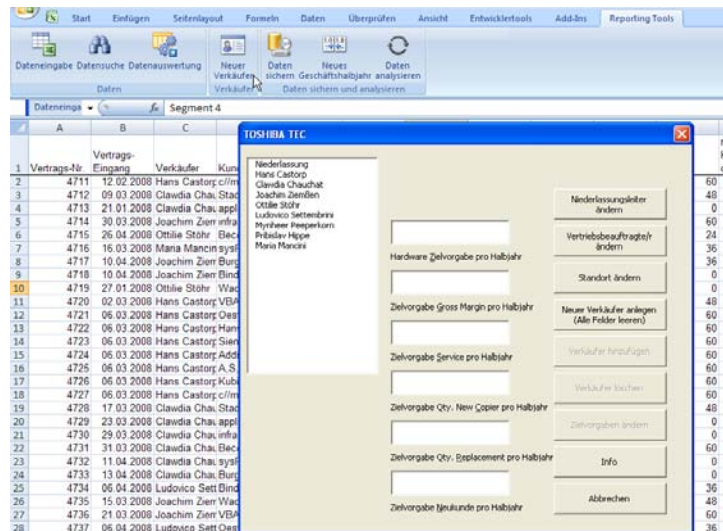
Start Einfügen Seitenlayout Formeln Daten Überprüfen Ansicht Entwicklertools Add-Ins Reporting Tools

Dateneingabe Datensuche Datenauswertung
Daten
Neuer Verkäufer
Verkäufer
Daten sichern
Neues Geschäftshalbjahr
Daten analysieren
Daten sichern und analysieren

Dateneinga $f_x$ Segment 4

| | A | B | C | |
|---|---|---|---|---|
| 1 | Vertrags-Nr. | Vertrags-Eingang | Verkäufer | Kun |
| 2 | 4711 | 12.02.2008 | Hans Castorp | c//m |
| 3 | 4712 | 09.03.2008 | Clawdia Chau | Stad |
| 4 | 4713 | 21.01.2008 | Clawdia Chau | appl |
| 5 | 4714 | 30.03.2008 | Joachim Ziem | infra |
| 6 | 4715 | 26.04.2008 | Ottilie Stöhr | Bec |
| 7 | 4716 | 16.03.2008 | Maria Mancini | sysl |
| 8 | 4717 | 10.04.2008 | Joachim Ziem | Burg |
| 9 | 4718 | 10.04.2008 | Joachim Ziem | Bind |
| 10 | 4719 | 27.01.2008 | Ottilie Stöhr | Wac |
| 11 | 4720 | 02.03.2008 | Hans Castorp | VBA |
| 12 | 4721 | 06.03.2008 | Hans Castorp | Oes |
| 13 | 4722 | 06.03.2008 | Hans Castorp | Han |
| 14 | 4723 | 06.03.2008 | Hans Castorp | Sien |
| 15 | 4724 | 06.03.2008 | Hans Castorp | Add |
| 16 | 4725 | 06.03.2008 | Hans Castorp | A.S. |
| 17 | 4726 | 06.03.2008 | Hans Castorp | Kub |
| 18 | 4727 | 06.03.2008 | Hans Castorp | c//m |
| 19 | 4728 | 17.03.2008 | Clawdia Chau | Stad |
| 20 | 4729 | 23.03.2008 | Clawdia Chau | appl |
| 21 | 4730 | 29.03.2008 | Clawdia Chau | infra |
| 22 | 4731 | 31.03.2008 | Clawdia Chau | Bec |
| 23 | 4732 | 11.04.2008 | Clawdia Chau | sysl |
| 24 | 4733 | 13.04.2008 | Clawdia Chau | Burg |
| 25 | 4734 | 06.04.2008 | Ludovico Sett | Bind |
| 26 | 4735 | 15.03.2008 | Joachim Ziem | Wac |
| 27 | 4736 | 21.03.2008 | Joachim Ziem | VBA |
| 28 | 4737 | 06.04.2008 | Ludovico Sett | Oes |

60 48 0 60 24 36 36 0 0 48 60 60 60 60 60 60 60 48 0 0 0 60 0 0 36 48 60 36

TOSHIBA TEC

Niederlassung
Hans Castorp
Clawdia Chauchat
Joachim Ziemßen
Ottilie Stöhr
Ludovico Settembrini
Mynheer Peeperkorn
Pribislav Hippe
Maria Mancini

Hardware Zielvorgabe pro Halbjahr
Zielvorgabe Gross Margin pro Halbjahr
Zielvorgabe Service pro Halbjahr
Zielvorgabe Qty. New Copier pro Halbjahr
Zielvorgabe Qty. Replacement pro Halbjahr
Zielvorgabe Neukunde pro Halbjahr

Niederlassungsleiter ändern
Vertriebsbeauftragte/r ändern
Standort ändern
Neuer Verkäufer anlegen (Alle Felder leeren)
Verkäufer hinzufügen
Verkäufer löschen
Zielvorgaben ändern
Info
Abbrechen